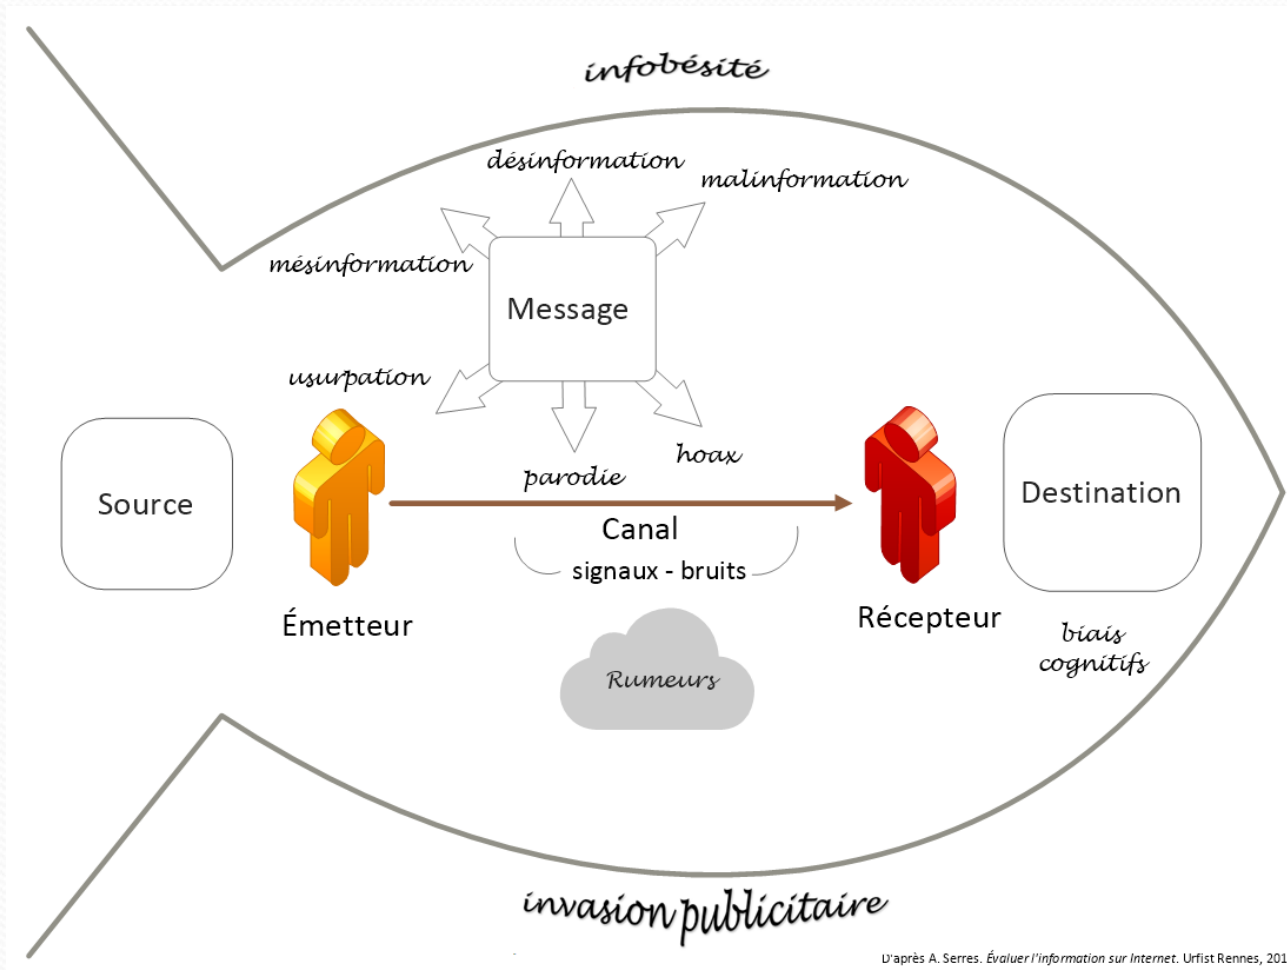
infobésité

désinformation

malinformation

mésinformation

Message

usurpation

hoax

parodie

Source

Canal

signaux - bruits

Destination

Émetteur

Récepteur

biais cognitifs

Rumeurs

invasion publicitaire

D'après A. Serres. *Évaluer l'information sur Internet*. Urfist Rennes, 201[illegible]